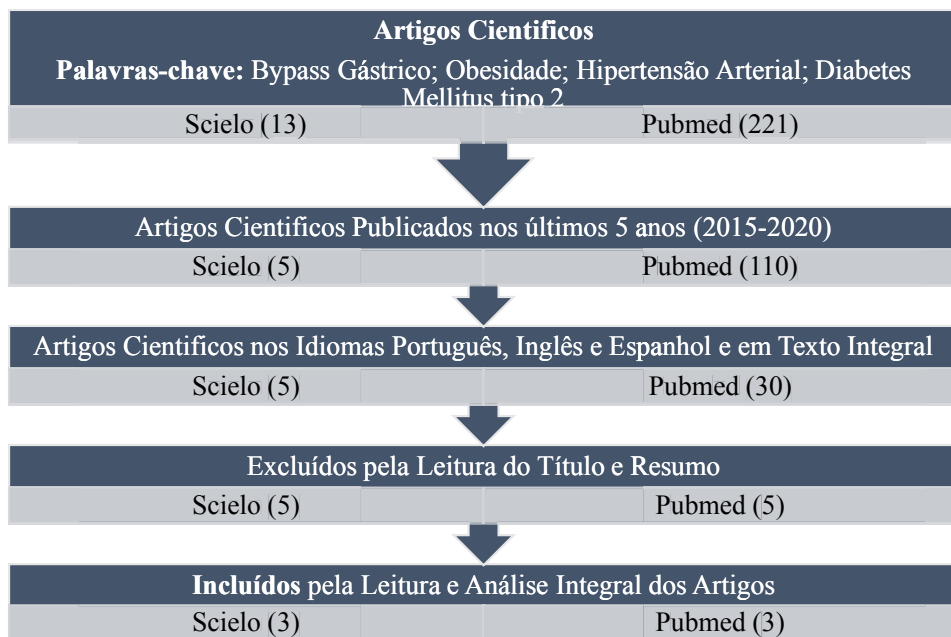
Artigos Cientificos

Palavras-chave: Bypass Gástrico; Obesidade; Hipertensão Arterial; Diabetes Mellitus tipo 2

Scielo (13)

Pubmed (221)

Artigos Cientificos Publicados nos últimos 5 anos (2015-2020)

Scielo (5)

Pubmed (110)

Artigos Cientificos nos Idiomas Português, Inglês e Espanhol e em Texto Integral

Scielo (5)

Pubmed (30)

Excluídos pela Leitura do Título e Resumo

Scielo (5)

Pubmed (5)

Incluídos pela Leitura e Análise Integral dos Artigos

Scielo (3)

Pubmed (3)